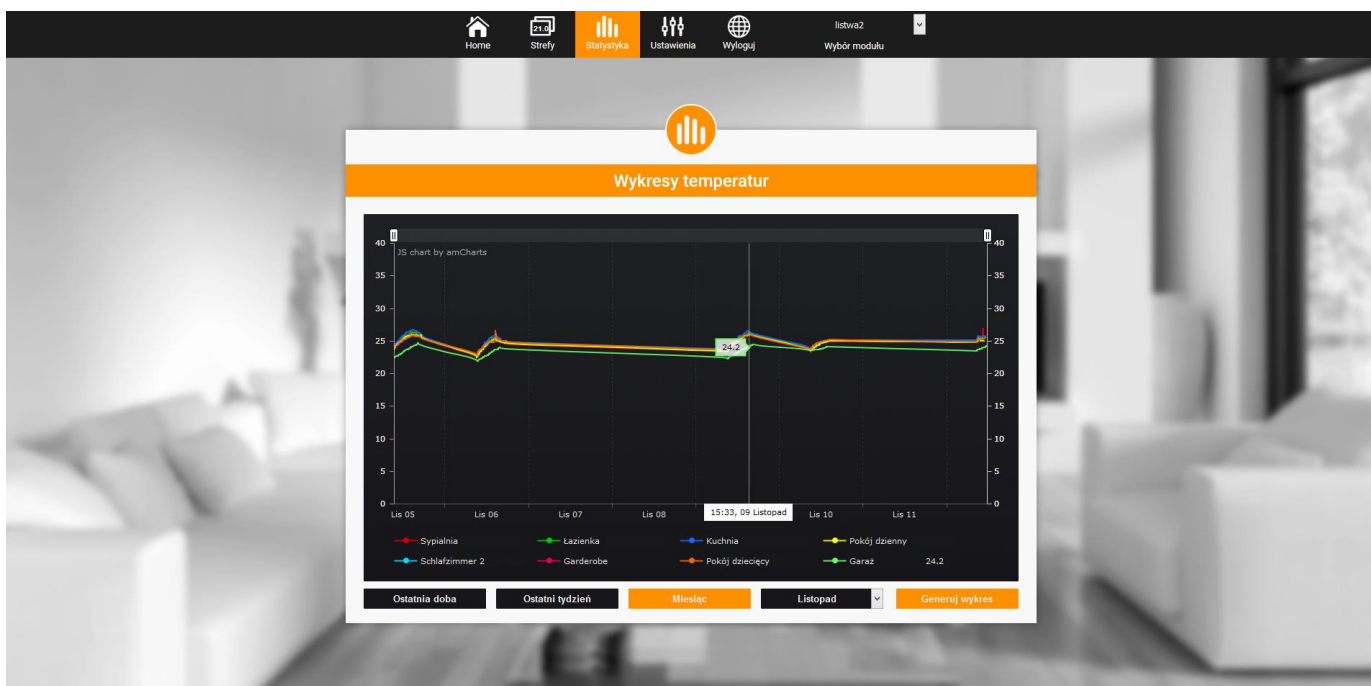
Home
21.0
Strefy
Statystyka
Ustawienia
Wyloguj
listwa2
Wybór modułu

Wykresy temperatur

JS chart by amCharts

40
35
30
25
20
15
10
5
0

40
35
30
25
20
15
10
5
0

24.2

Lis 05
Lis 06
Lis 07
Lis 08
15:33, 09 Listopad
Lis 10
Lis 11

Sypialnia
Łazienka
Kuchnia
Pokój dzienny
Schlafzimmer 2
Garderobe
Pokój dziecięcy
Garaż
24.2

Ostatnia doba
Ostatni tydzień
Miesiąc
Listopad
Generuj wykres